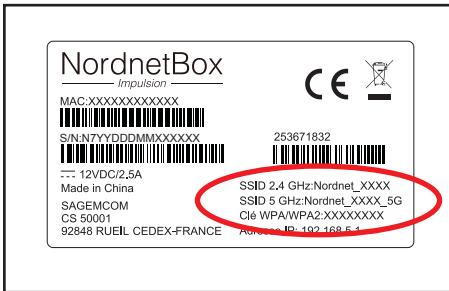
NordnetBox
Impulsion

CE

MAC:XXXXXXXXXXXX

S/N:N7YYDDDMMXXXXXX

253671832

12VDC/2,5A
Made in China

SAGEMCOM
CS 50001
92848 RUEIL CEDEX-FRANCE

SSID 2.4 GHz:Nordnet_XXXX
SSID 5 GHz:Nordnet_XXXX_5G
Clé WPA/WPA2:XXXXXXXX
Adresse IP: 192.168.5.1